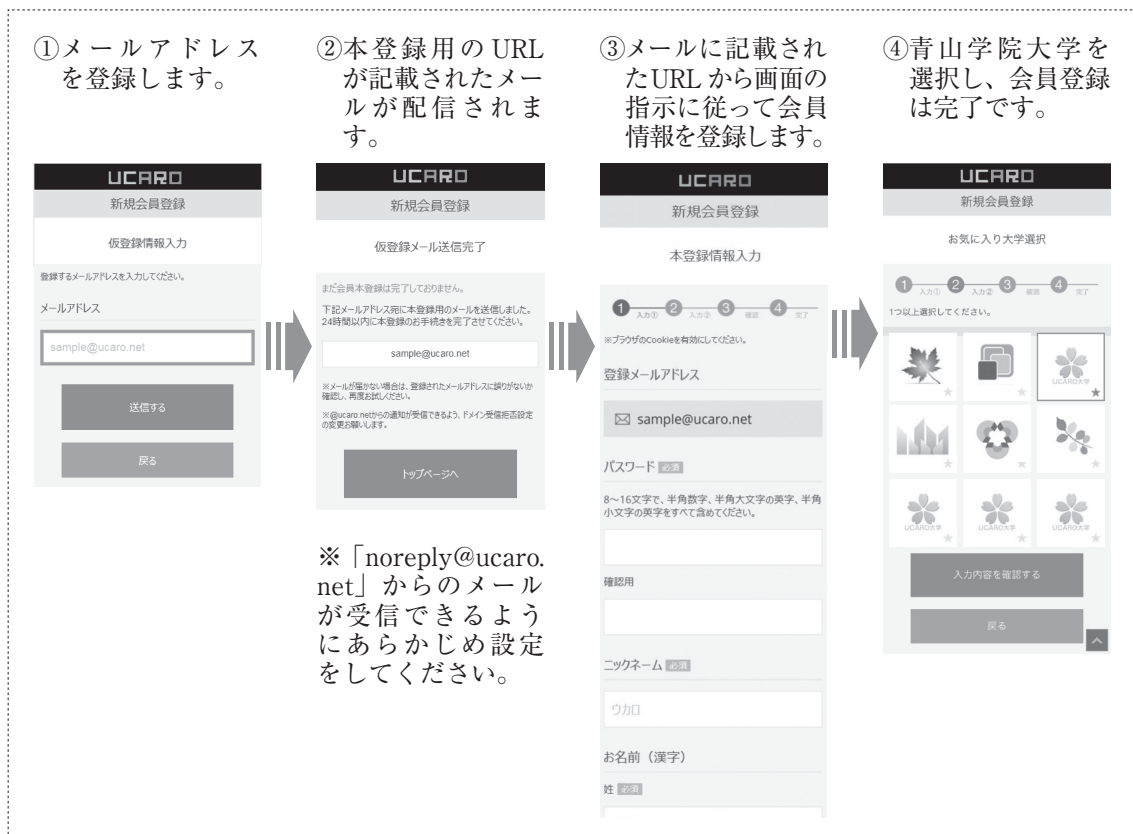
①メールアドレスを登録します。

UCARO
新規会員登録
仮登録情報入力
登録するメールアドレスを入力してください。
メールアドレス
sample@ucaro.net
送信する
戻る

②本登録用のURLが記載されたメールが配信されます。

UCARO
新規会員登録
仮登録メール送信完了
まだ会員本登録は完了しておりません。
下記メールアドレス宛に本登録用のメールを送信しました。24時間以内に本登録のお手続きを完了させてください。
sample@ucaro.net
※メールが届かない場合は、登録されたメールアドレスに誤りがないか確認し、再度お試しください。
※@ucaro.netからの通知が受信できるよう、ドメイン受信拒否設定の変更お願いします。
トップページへ

※「noreply@ucaro.net」からのメールが受信できるようにあらかじめ設定をしてください。

③メールに記載されたURLから画面の指示に従って会員情報を登録します。

UCARO
新規会員登録
本登録情報入力
1 入力① 2 入力② 3 確認 4 完了
※ブラウザのCookieを有効にしてください。
登録メールアドレス
sample@ucaro.net
パスワード 必須
8～16文字で、半角数字、半角大文字の英字、半角小文字の英字をすべて含めてください。
確認用
ニックネーム 必須
ウカロ
お名前（漢字）
姓 必須

④青山学院大学を選択し、会員登録は完了です。

UCARO
新規会員登録
お気に入り大学選択
1 入力① 2 入力② 3 確認 4 完了
1つ以上選択してください。
UCARO大学
UCARO大学
UCARO大学
UCARO大学
入力内容を確認する
戻る